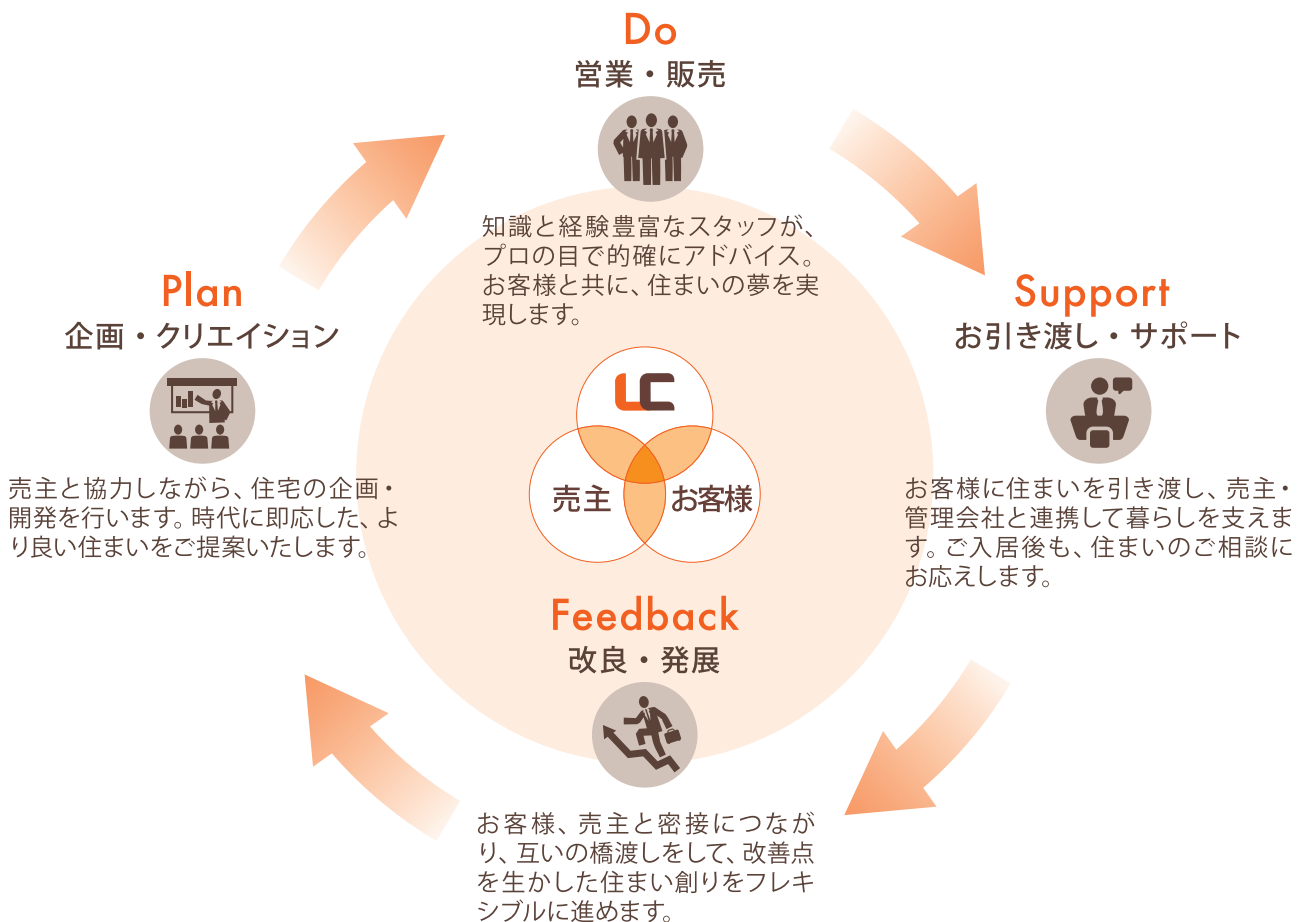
Do
営業・販売

知識と経験豊富なスタッフが、プロの目で的確にアドバイス。お客様と共に、住まいの夢を実現します。

Plan
企画・クリエイション

売主と協力しながら、住宅の企画・開発を行います。時代に即応した、より良い住まいをご提案いたします。

Support
お引き渡し・サポート

お客様に住まいを引き渡し、売主・管理会社と連携して暮らしを支えます。ご入居後も、住まいのご相談にお応えします。

LC
売主
お客様

Feedback
改良・発展

お客様、売主と密接につながり、互いの橋渡しをして、改善点を生かした住まい創りをフレキシブルに進めます。